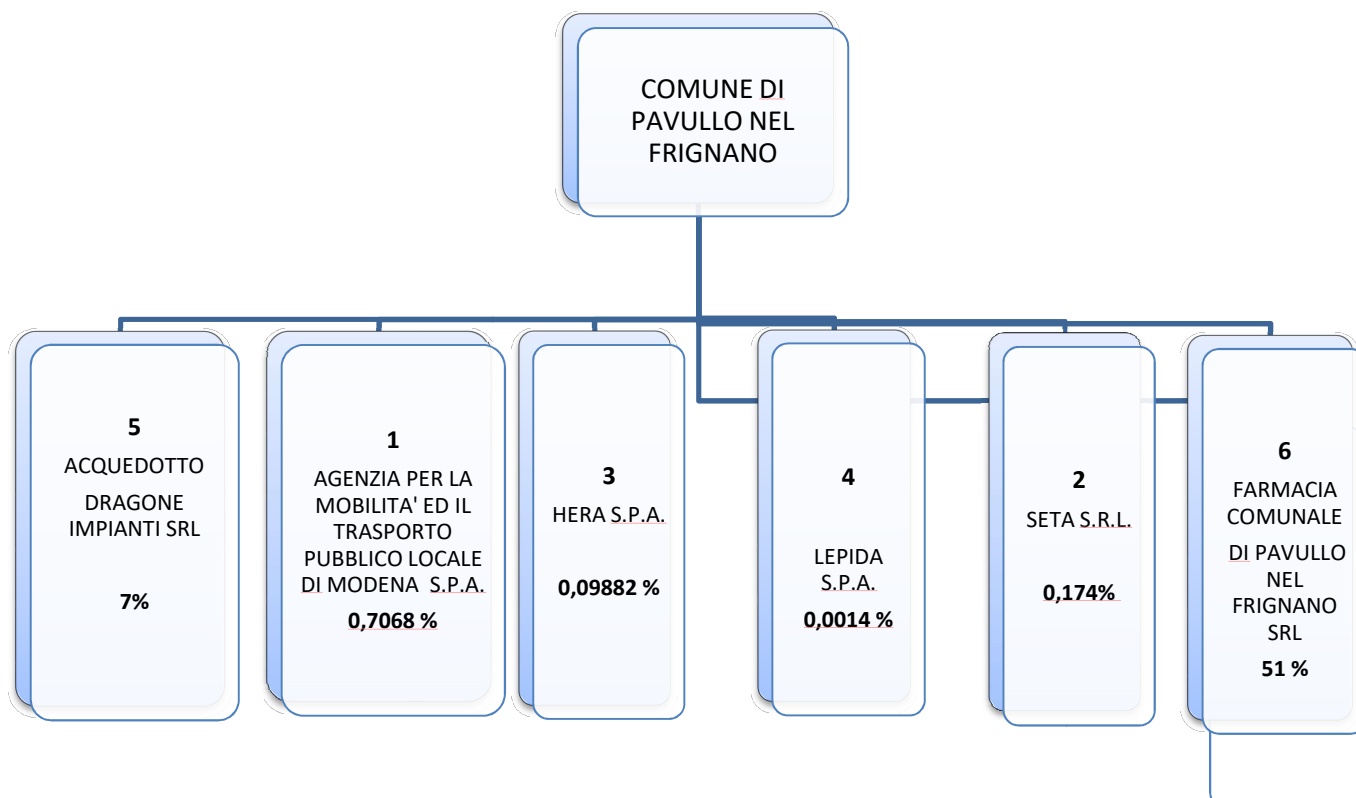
COMUNE DI PAVULLO NEL FRIGNANO

5
ACQUEDOTTO DRAGONE IMPIANTI SRL

7%

1
AGENZIA PER LA MOBILITA' ED IL TRASPORTO PUBBLICO LOCALE DI MODENA S.P.A.
0,7068 %

3
HERA S.P.A.

0,09882 %

4

LEPIDA S.P.A.
0,0014 %

2
SETA S.R.L.

0,174%

6
FARMACIA COMUNALE
DI PAVULLO NEL FRIGNANO SRL
51 %